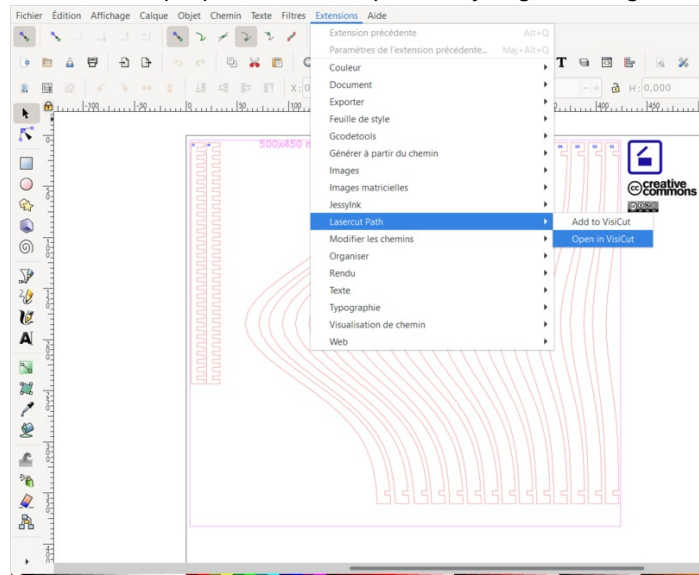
Fichier Édition Affichage Calque Objet Chemin Texte Filtres Extensions Aide

Extension précédente Alt+Q
Paramètres de l'extension précédente... Maj+Alt+Q
Couleur
Document
Exporter
Feuille de style
Gcodetools
Générer à partir du chemin
Images
Images matricielles
JessyInk
Lasercut Path
Modifier les chemins
Organiser
Rendu
Texte
Typographie
Visualisation de chemin
Web

Add to VisiCut
Open in VisiCut

X: 0
H: 0,000

-100 -50 0 50 100 400 450

500x450

creative commons